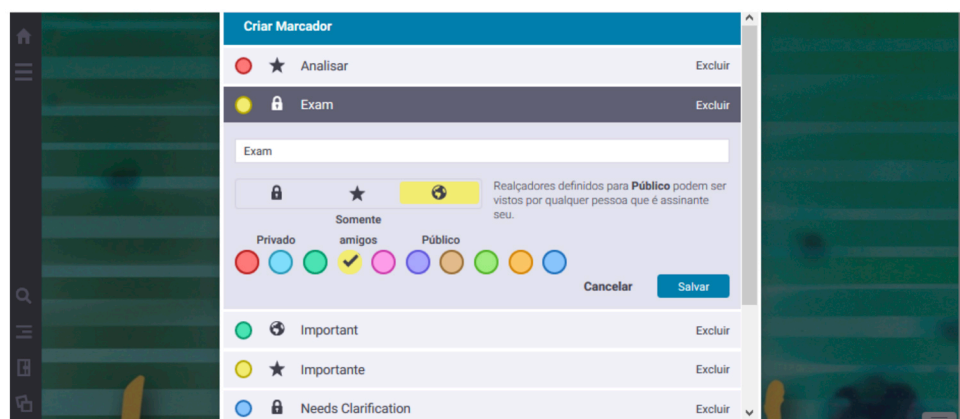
Criar Marcador

Analisar Excluir

Exam Excluir

Exam

Privado Somente amigos Público

Realçadores definidos para **Público** podem ser vistos por qualquer pessoa que é assinante seu.

Cancelar Salvar

Important Excluir

Importante Excluir

Needs Clarification Excluir